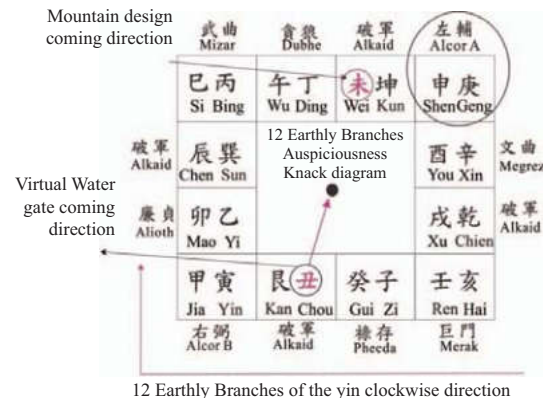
Mountain design coming direction

| 武曲 Mizar | 貪狼 Dubhe | 破軍 Alkaid | 左輔 Alcor A |
|---|---|---|---|

| | | | | |
|---|---|---|---|---|
| | 巳丙 Si Bing | 午丁 Wu Ding | 未坤 Wei Kun | 申庚 ShenGeng | |
| 破軍 Alkaid | 辰巽 Chen Sun | 12 Earthly Branches Auspiciousness Knack diagram | | 酉辛 You Xin | 文曲 Megrez |
| 廉貞 Alioth | 卯乙 Mao Yi | | | 戌乾 Xu Chien | 破軍 Alkaid |
| | 甲寅 Jia Yin | 艮丑 Kan Chou | 癸子 Gui Zi | 壬亥 Ren Hai | |

| 右弼 Alcor B | 破軍 Alkaid | 祿存 Pheeda | 巨門 Merak |
|---|---|---|---|

Virtual Water gate coming direction

12 Earthly Branches of the yin clockwise direction